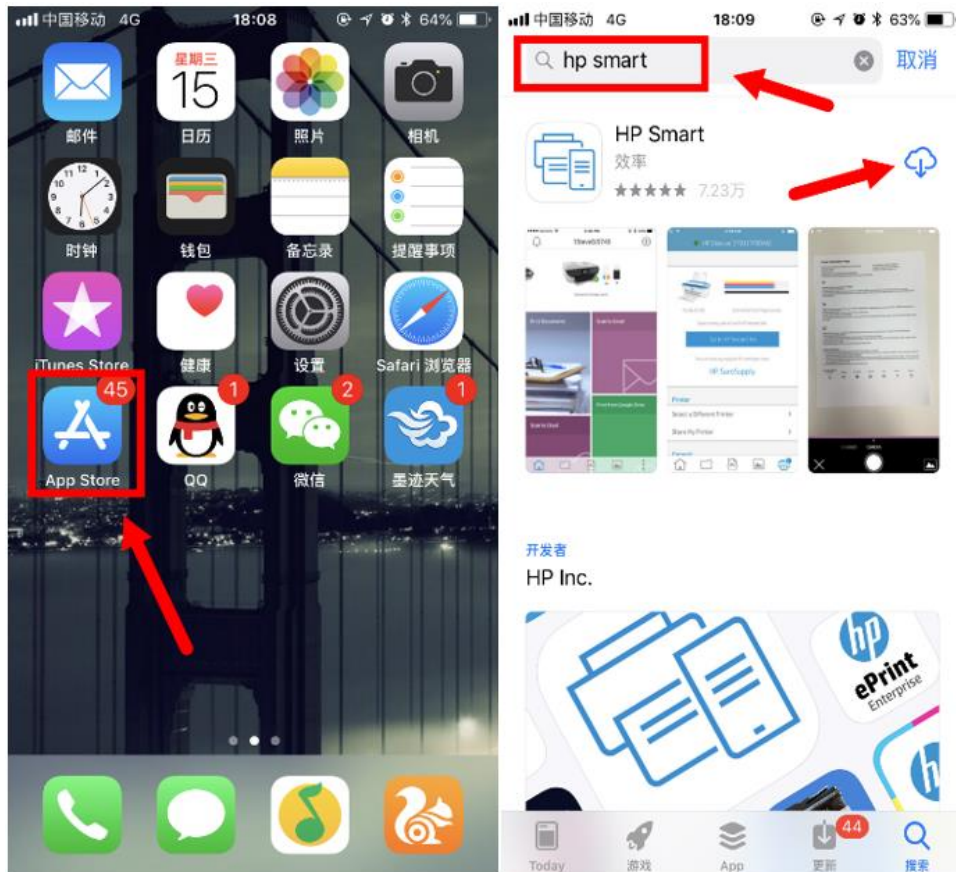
中国移动 4G 18:08 64%

星期三
15

邮件 日历 照片 相机
时钟 钱包 备忘录 提醒事项
iTunes Store 健康 设置 Safari 浏览器
45 1 2 1
App Store QQ 微信 墨迹天气

中国移动 4G 18:09 63%

hp smart 取消

HP Smart
效率
★★★★★ 7.23万

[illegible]

开发者
HP Inc.

hp
ePrint
Enterprise

Today 游戏 App 44 更新 搜索